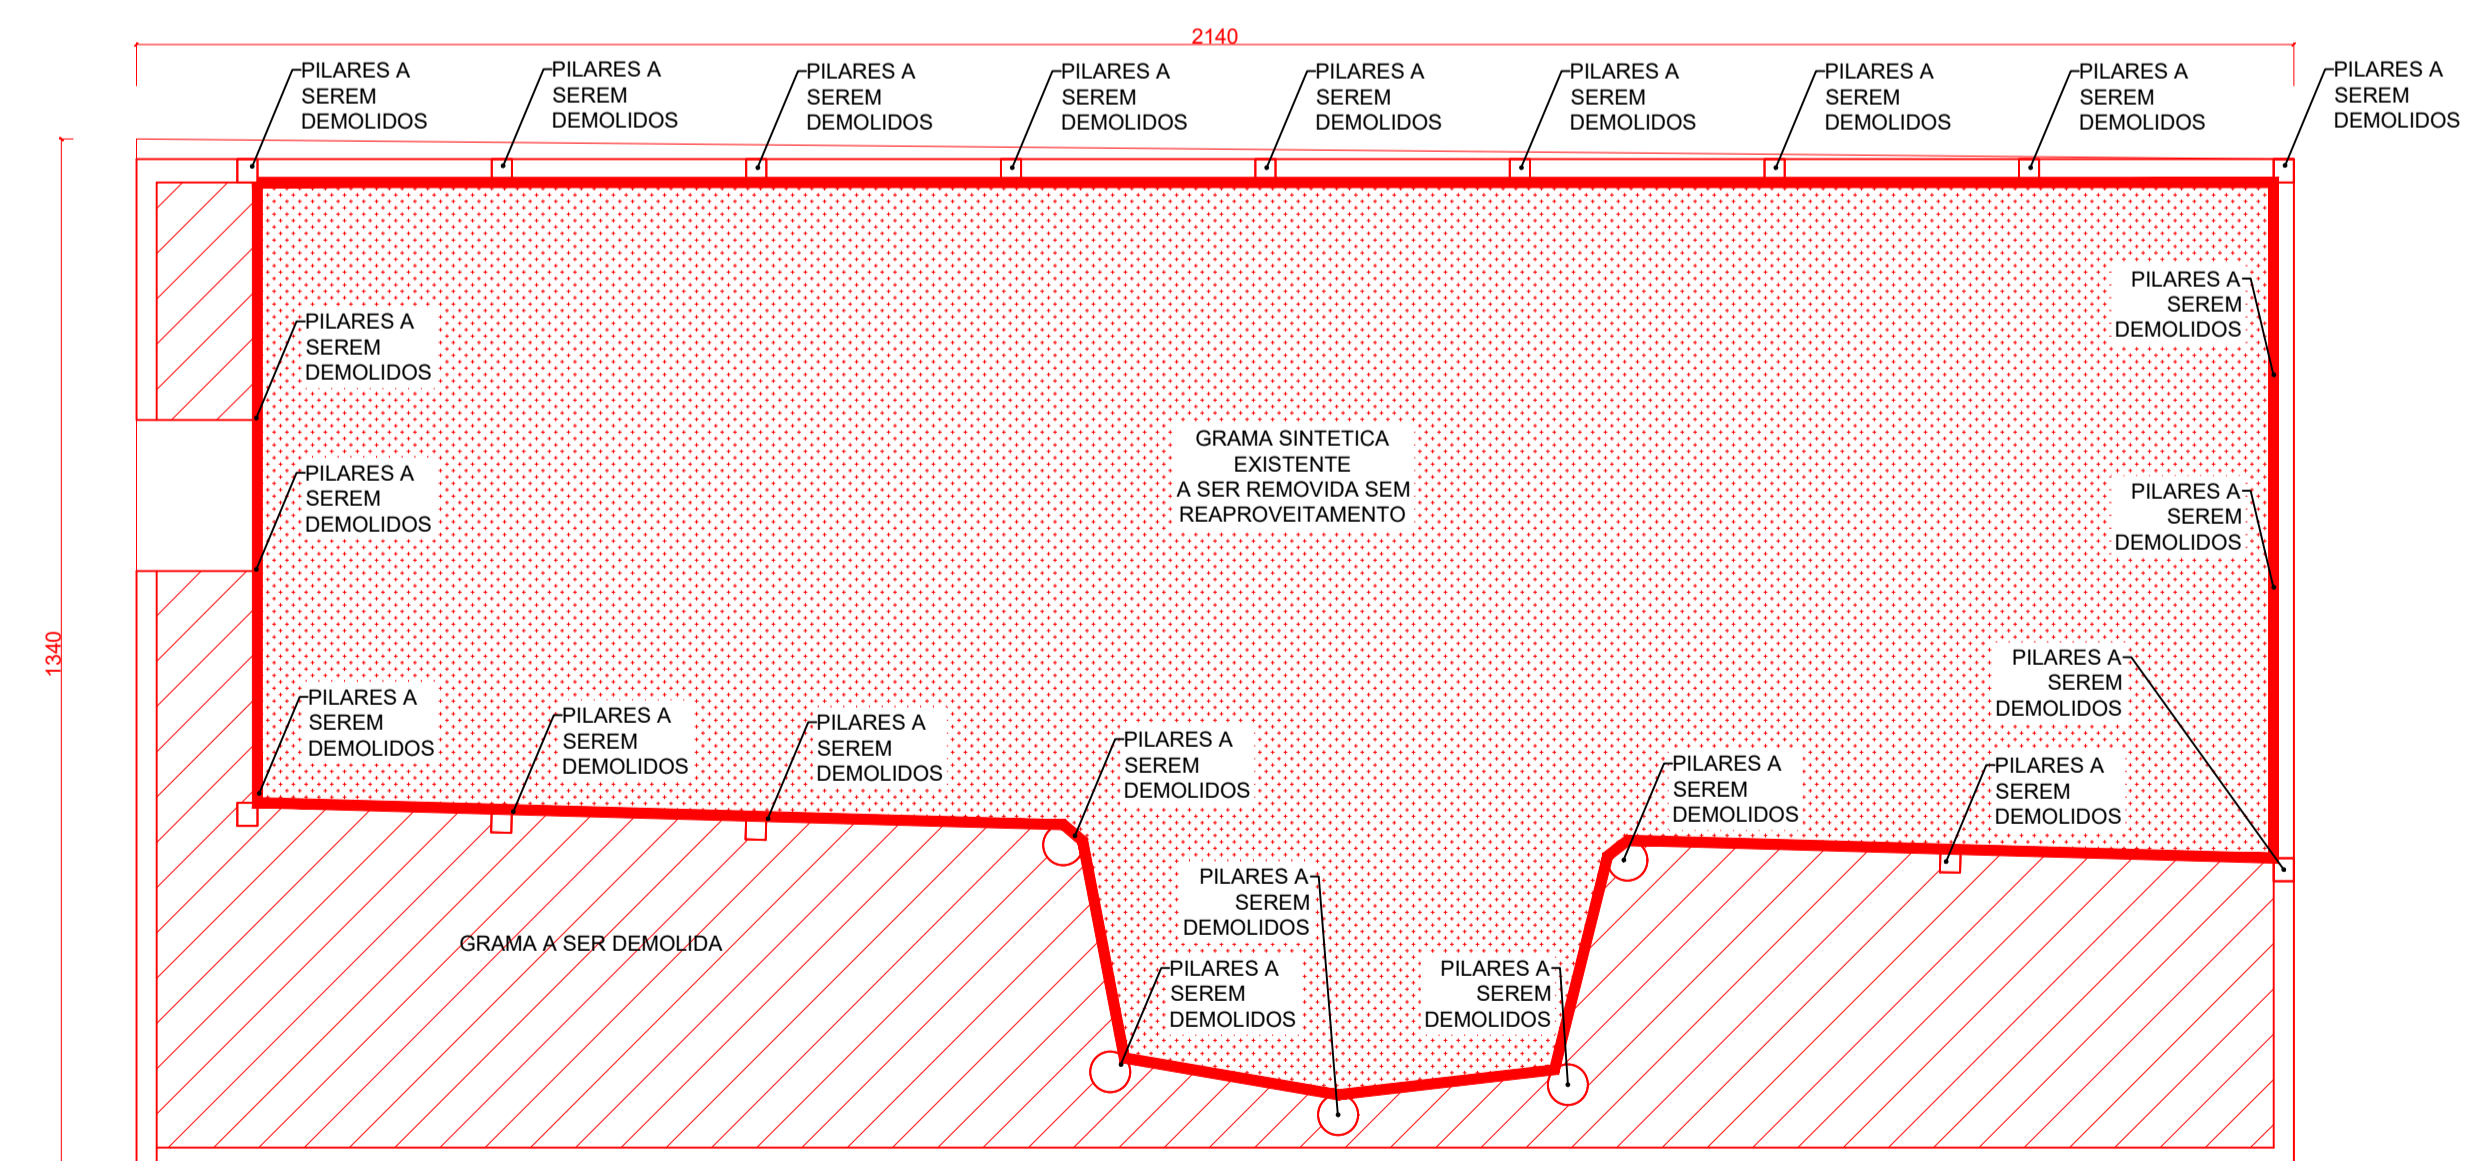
2140

1340

PILARES A SEREM DEMOLIDOS

PILARES A SEREM DEMOLIDOS

PILARES A SEREM DEMOLIDOS

PILARES A SEREM DEMOLIDOS

PILARES A SEREM DEMOLIDOS

PILARES A SEREM DEMOLIDOS

PILARES A SEREM DEMOLIDOS

PILARES A SEREM DEMOLIDOS

PILARES A SEREM DEMOLIDOS

PILARES A SEREM DEMOLIDOS

PILARES A SEREM DEMOLIDOS

PILARES A SEREM DEMOLIDOS

GRAMA SINTETICA EXISTENTE A SER REMOVIDA SEM REAPROVEITAMENTO

PILARES A SEREM DEMOLIDOS

PILARES A SEREM DEMOLIDOS

PILARES A SEREM DEMOLIDOS

PILARES A SEREM DEMOLIDOS

PILARES A SEREM DEMOLIDOS

PILARES A SEREM DEMOLIDOS

PILARES A SEREM DEMOLIDOS

PILARES A SEREM DEMOLIDOS

PILARES A SEREM DEMOLIDOS

GRAMA A SER DEMOLIDA

PILARES A SEREM DEMOLIDOS

PILARES A SEREM DEMOLIDOS